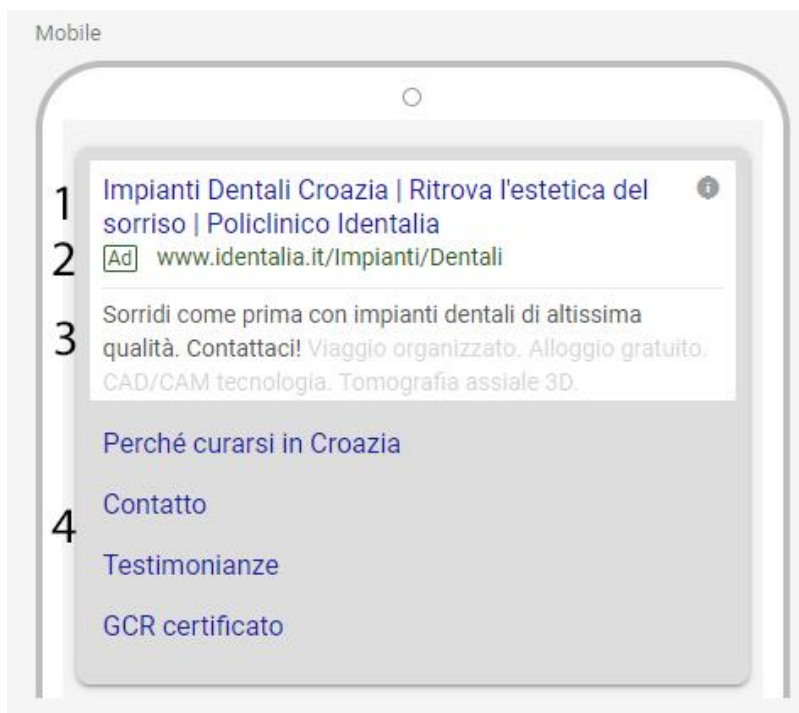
Mobile

1 Impianti Dentali Croazia | Ritrova l'estetica del sorriso | Policlinico Identalia

2 Ad www.identalia.it/Impianti/Dentali

3 Sorridi come prima con impianti dentali di altissima qualità. Contattaci! Viaggio organizzato. Alloggio gratuito. CAD/CAM tecnologia. Tomografia assiale 3D.

Perché curarsi in Croazia

4 Contatto

Testimonianze

GCR certificato